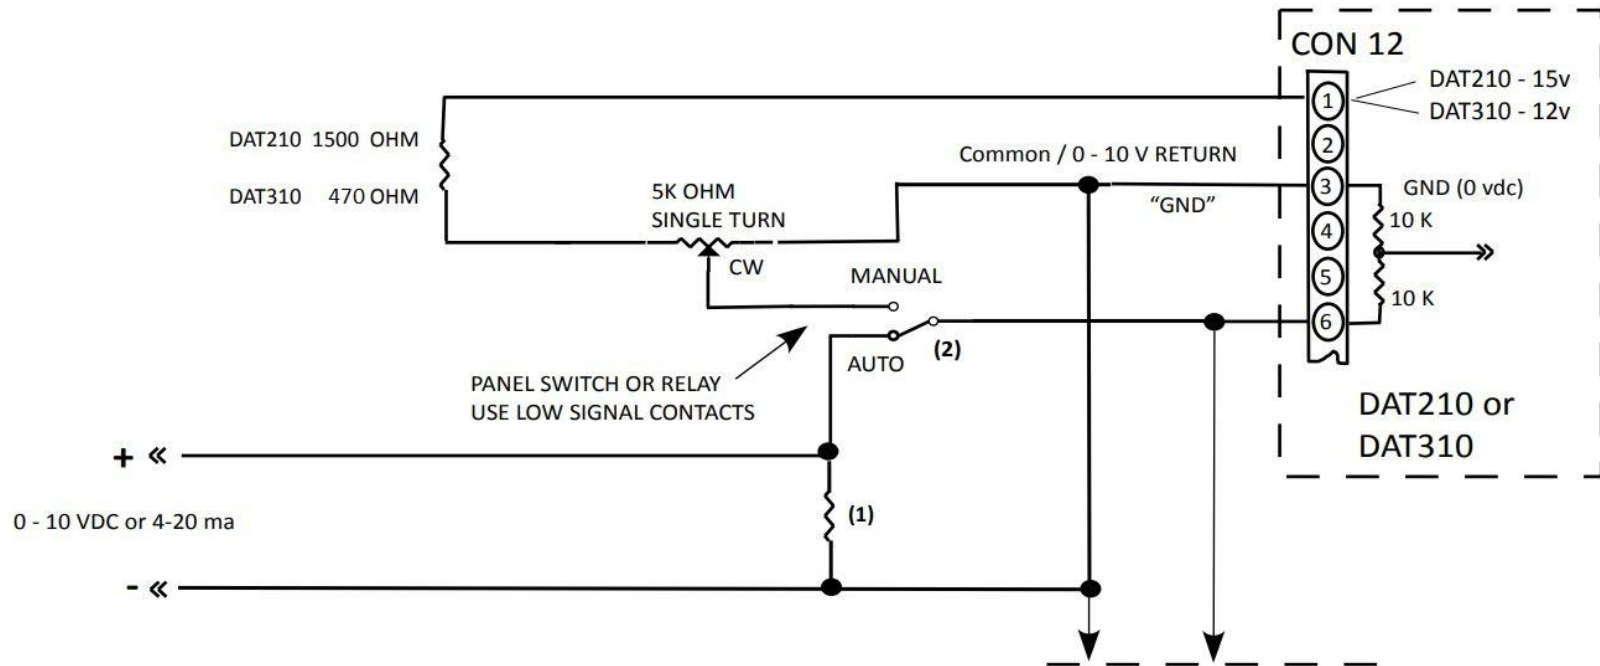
CON 12

DAT210 - 15v

DAT310 - 12v

DAT210 1500 OHM

DAT310 470 OHM

Common / 0 - 10 V RETURN

5K OHM
SINGLE TURN

"GND"

GND (0 vdc)

10 K

10 K

CW

MANUAL

AUTO

(2)

PANEL SWITCH OR RELAY
USE LOW SIGNAL CONTACTS

1
2
3
4
5
6

DAT210 or
DAT310

+ «

0 - 10 VDC or 4-20 ma

(1)

- «